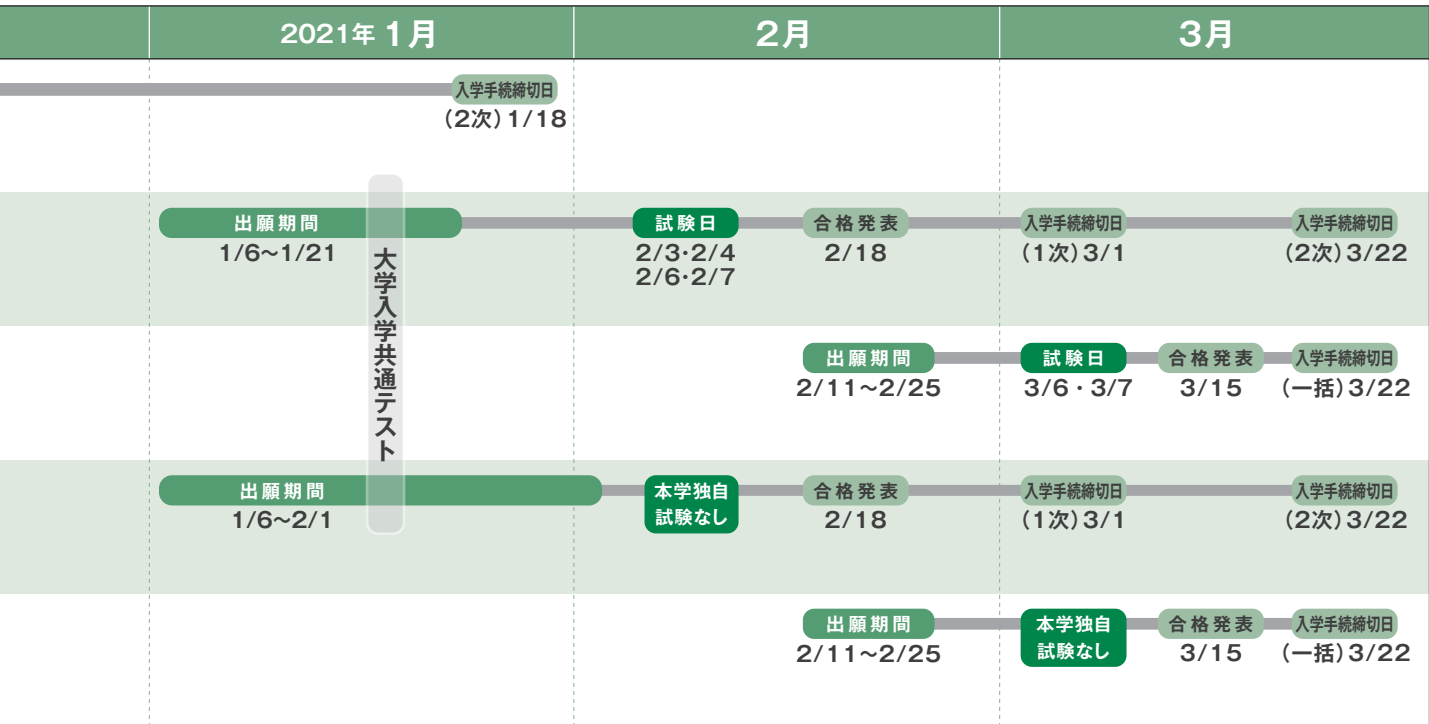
| 2021年 1月 | 2月 | 3月 |
|---|---|---|

入学手続締切日
(2次) 1/18

大学入学共通テスト

出願期間
1/6~1/21

試験日
2/3·2/4
2/6·2/7

合格発表
2/18

入学手続締切日
(1次) 3/1

入学手続締切日
(2次) 3/22

出願期間
2/11~2/25

試験日
3/6・3/7

合格発表
3/15

入学手続締切日
(一括) 3/22

出願期間
1/6~2/1

本学独自
試験なし

合格発表
2/18

入学手続締切日
(1次) 3/1

入学手続締切日
(2次) 3/22

出願期間
2/11~2/25

本学独自
試験なし

合格発表
3/15

入学手続締切日
(一括) 3/22